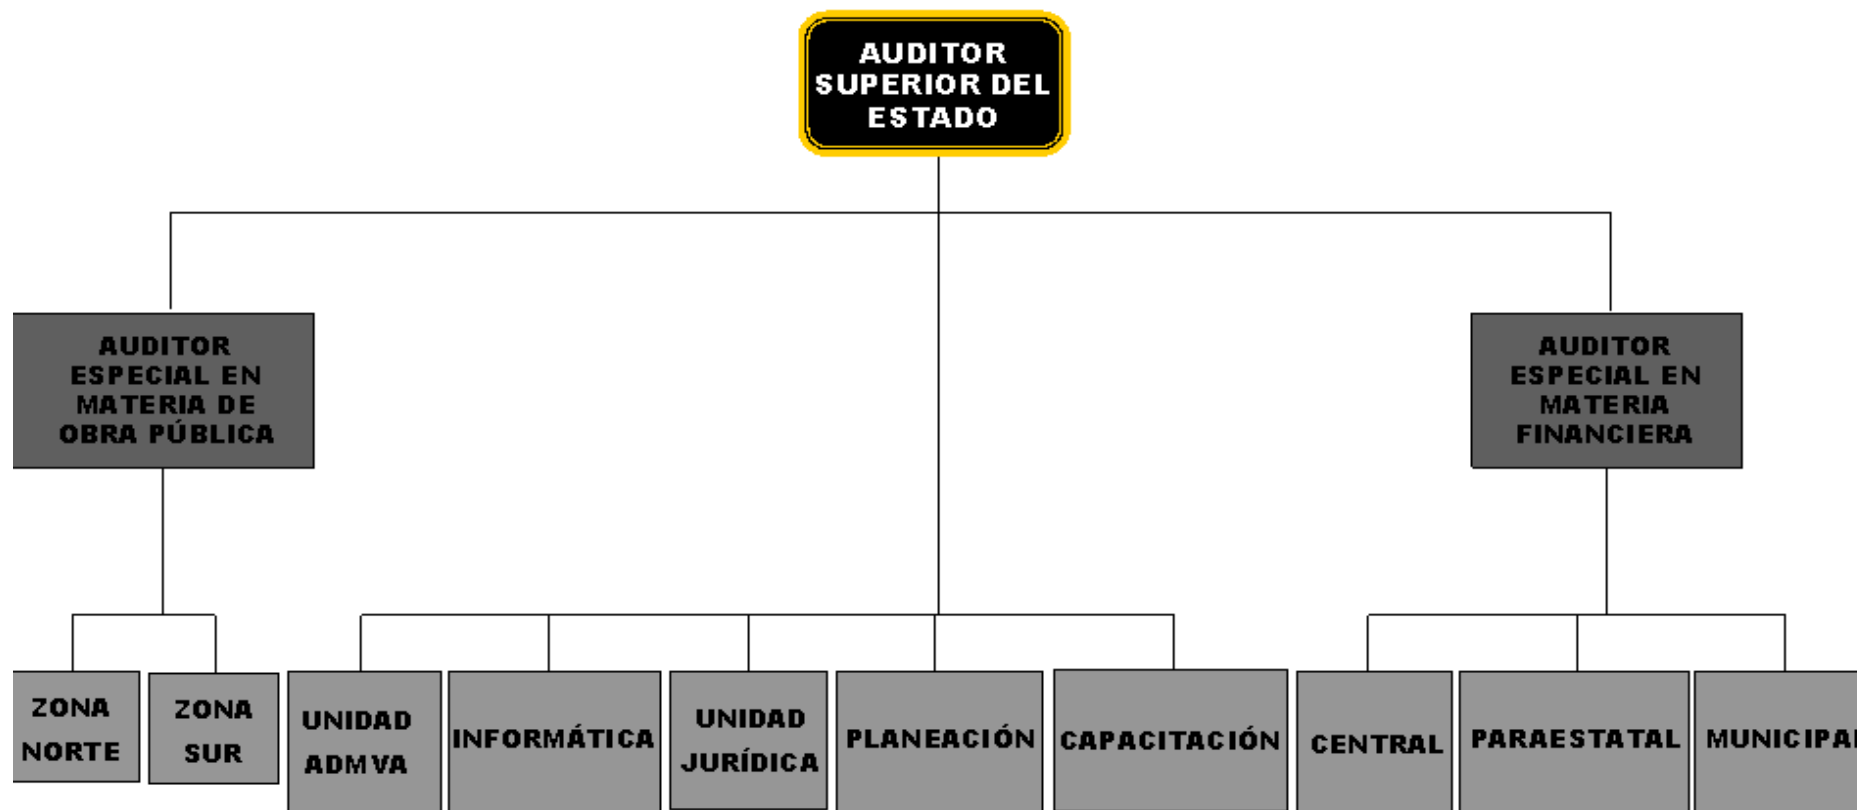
AUDITOR SUPERIOR DEL ESTADO

AUDITOR ESPECIAL EN MATERIA DE OBRA PÚBLICA

AUDITOR ESPECIAL EN MATERIA FINANCIERA

ZONA NORTE

ZONA SUR

UNIDAD ADMVA

INFORMÁTICA

UNIDAD JURÍDICA

PLANEACIÓN

CAPACITACIÓN

CENTRAL

PARAESTATAL

MUNICIPA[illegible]